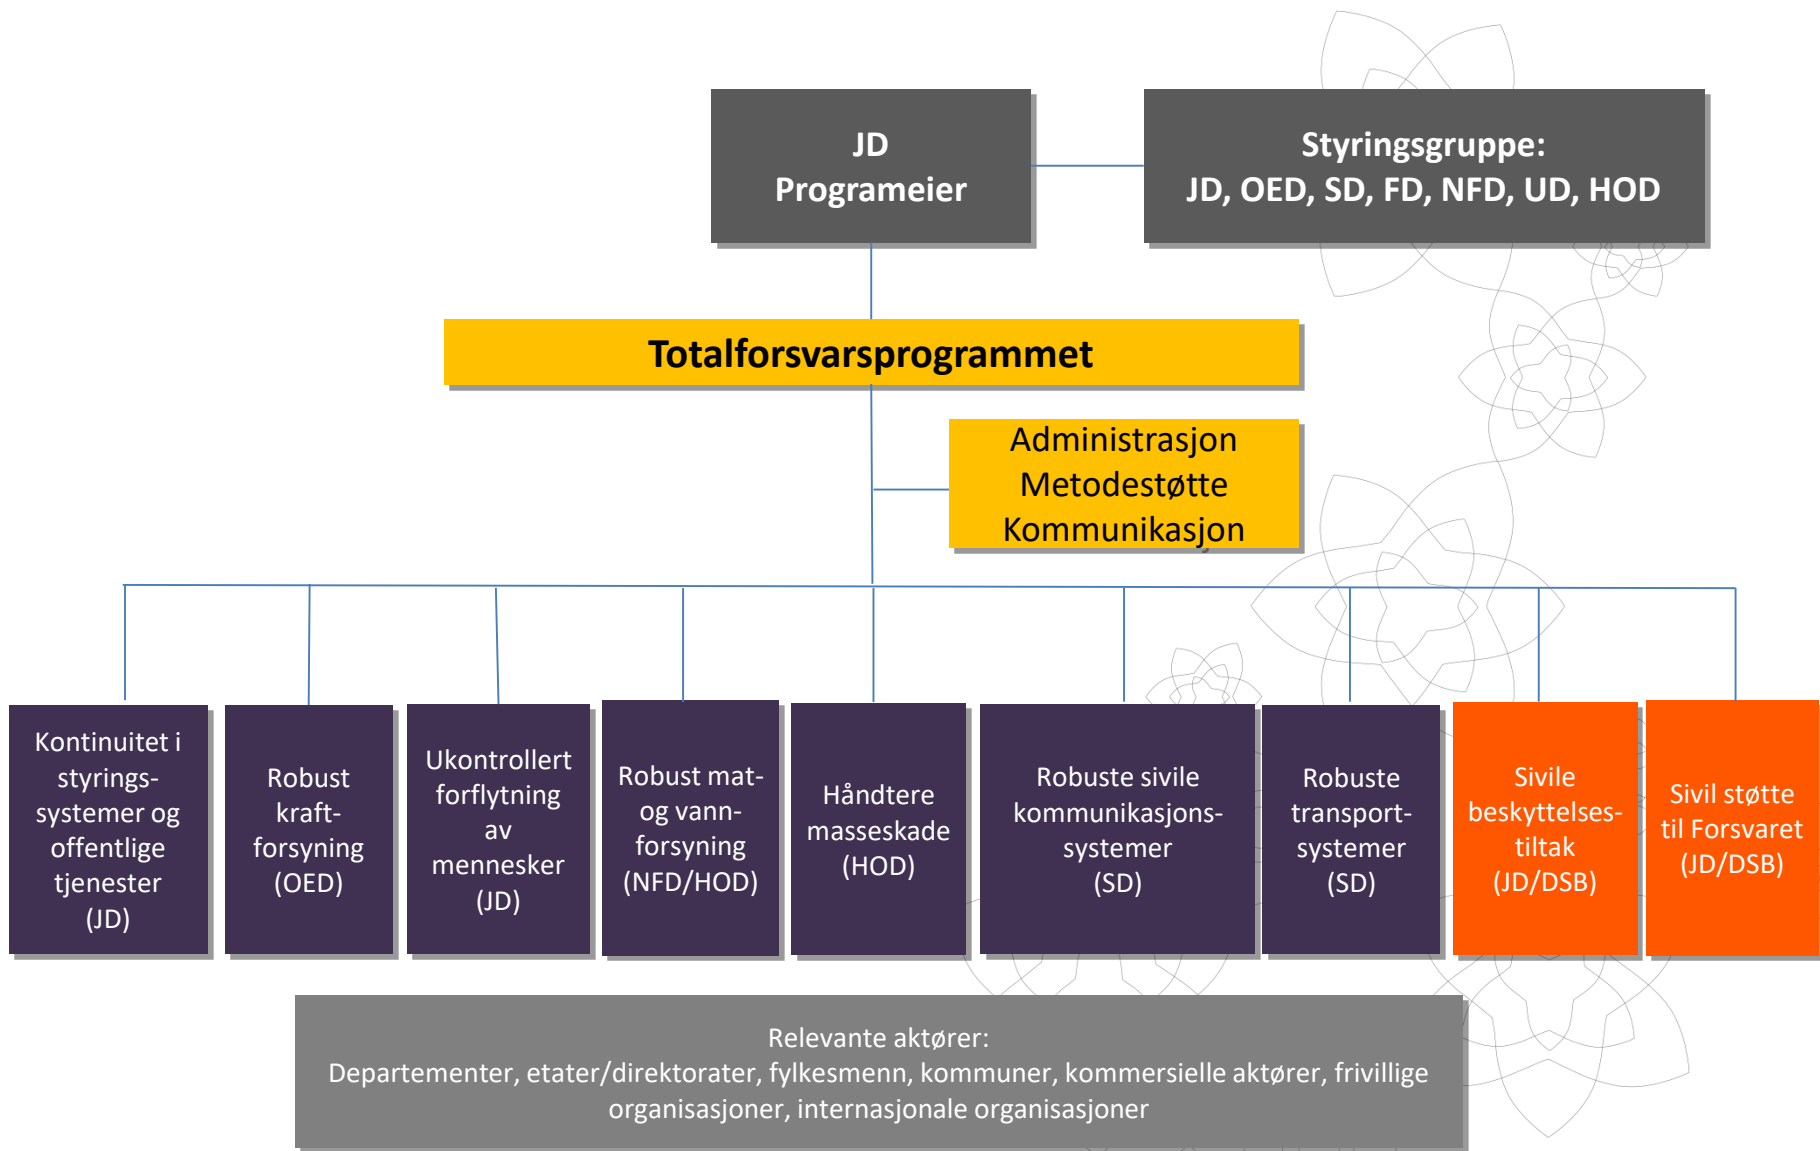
JD
Programeier

Styringsgruppe:
JD, OED, SD, FD, NFD, UD, HOD

Totalforsvarsprogrammet

Administrasjon
Metodestøtte
Kommunikasjon

Kontinuitet i styrings-systemer og offentlige tjenester (JD)

Robust kraft-forsyning (OED)

Ukontrollert forflytning av mennesker (JD)

Robust mat- og vann-forsyning (NFD/HOD)

Håndtere masseskade (HOD)

Robuste sivile kommunikasjons-systemer (SD)

Robuste transport-systemer (SD)

Sivile beskyttelses-tiltak (JD/DSB)

Sivil støtte til Forsvaret (JD/DSB)

Relevante aktører:
Departementer, etater/direktorater, fylkesmenn, kommuner, kommersielle aktører, frivillige organisasjoner, internasjonale organisasjoner